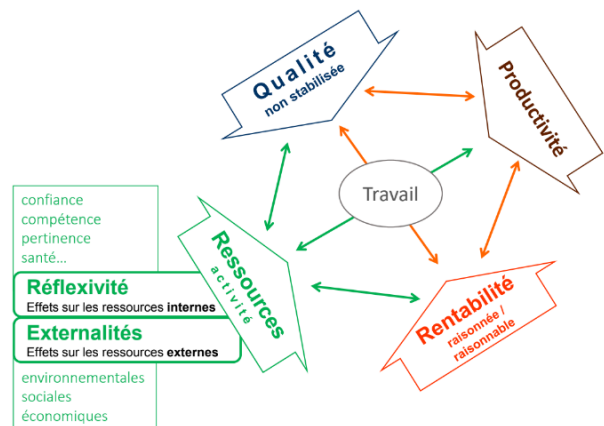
Qualité
non stabilisée

Productivité

Travail

confiance
compétence
pertinence
santé…

Réflexivité
Effets sur les ressources internes

Externalités
Effets sur les ressources externes

environnementales
sociales
économiques

Ressources
activité

Rentabilité
raisonnée / raisonnable